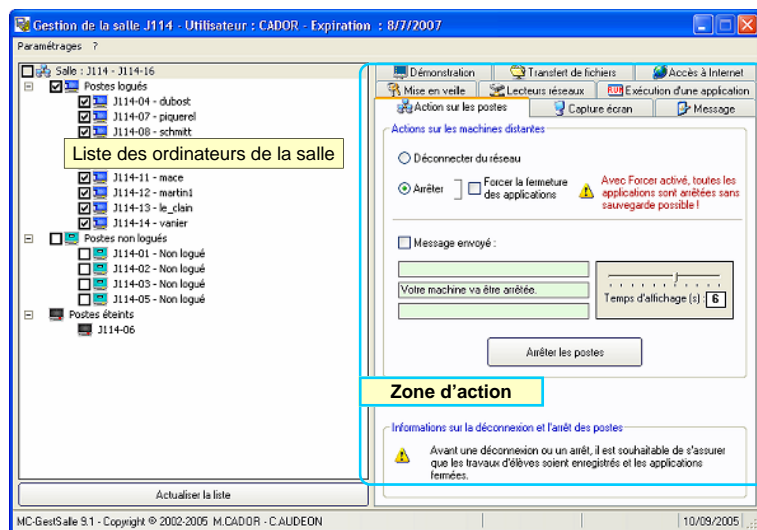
Gestion de la salle J114 - Utilisateur : CADOR - Expiration : 8/7/2007

Paramétrages ?

Salle : J114 - J114-16
Postes logués
J114-04 - dubost
J114-07 - piquerel
J114-08 - schmitt
Liste des ordinateurs de la salle
J114-11 - mace
J114-12 - martin1
J114-13 - le_clain
J114-14 - vanier
Postes non logués
J114-01 - Non logué
J114-02 - Non logué
J114-03 - Non logué
J114-05 - Non logué
Postes éteints
J114-06

Actualiser la liste

Démonstration | Transfert de fichiers | Accès à Internet
Mise en veille | Lecteurs réseaux | Exécution d'une application
Action sur les postes | Capture écran | Message

Actions sur les machines distantes

Déconnecter du réseau

Arrêter

Forcer la fermeture des applications

Avec Forcer activé, toutes les applications sont arrêtées sans sauvegarde possible !

Message envoyé :

Votre machine va être arrêtée.

Temps d'affichage (s) : 6

Arrêter les postes

Zone d'action

Informations sur la déconnexion et l'arrêt des postes

Avant une déconnexion ou un arrêt, il est souhaitable de s'assurer que les travaux d'élèves soient enregistrés et les applications fermées.

MC-GestSalle 9.1 - Copyright © 2002-2005 M.CADOR - C.AUDEON

10/09/2005